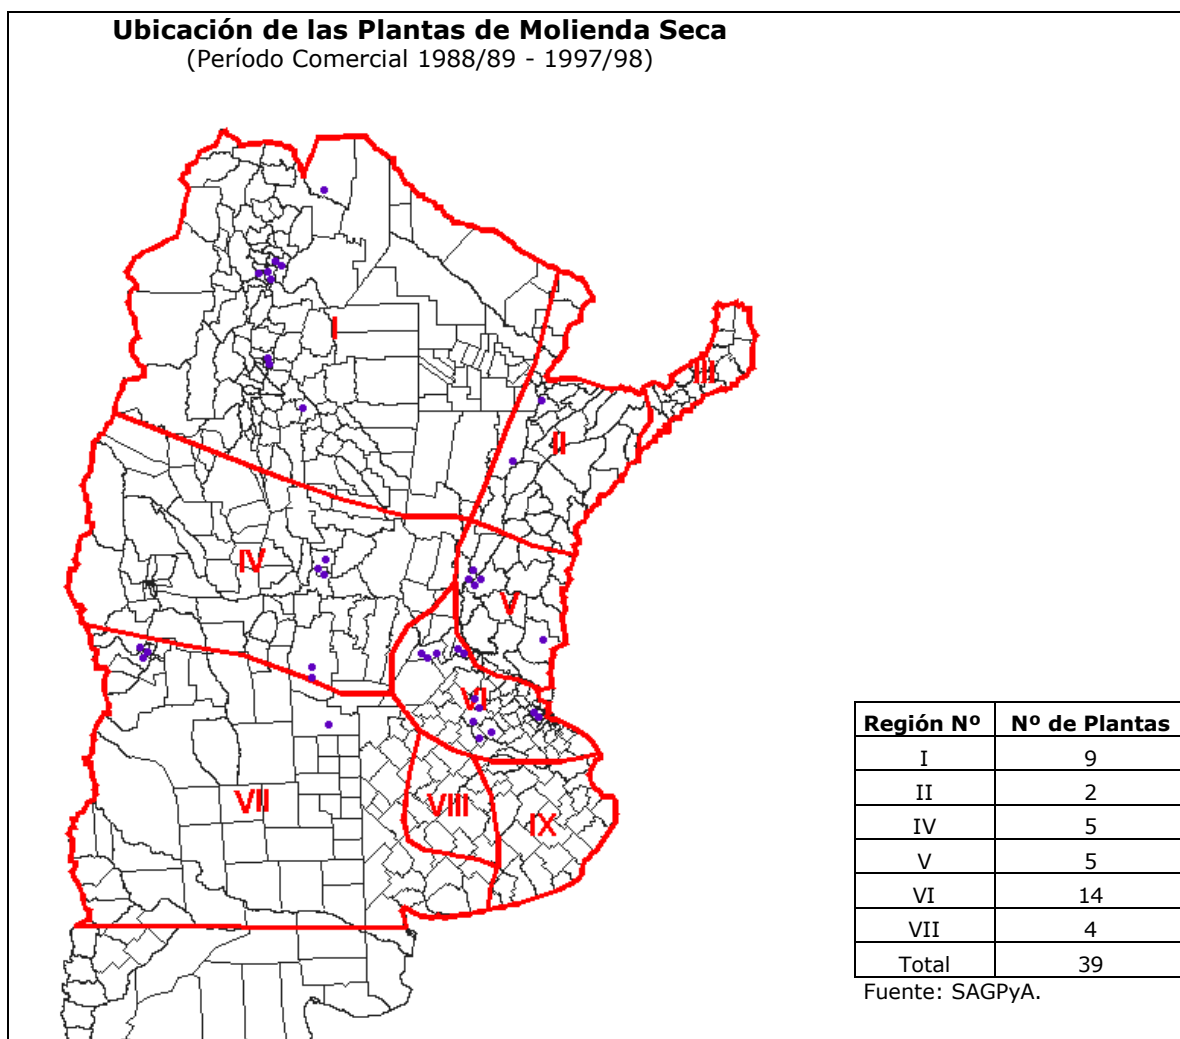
**Ubicación de las Plantas de Molienda Seca**
(Período Comercial 1988/89 - 1997/98)

I
III
II
IV
V
VI
VII
VIII
IX

| Región Nº | Nº de Plantas |
|---|---|
| I | 9 |
| II | 2 |
| IV | 5 |
| V | 5 |
| VI | 14 |
| VII | 4 |
| Total | 39 |

Fuente: SAGPyA.